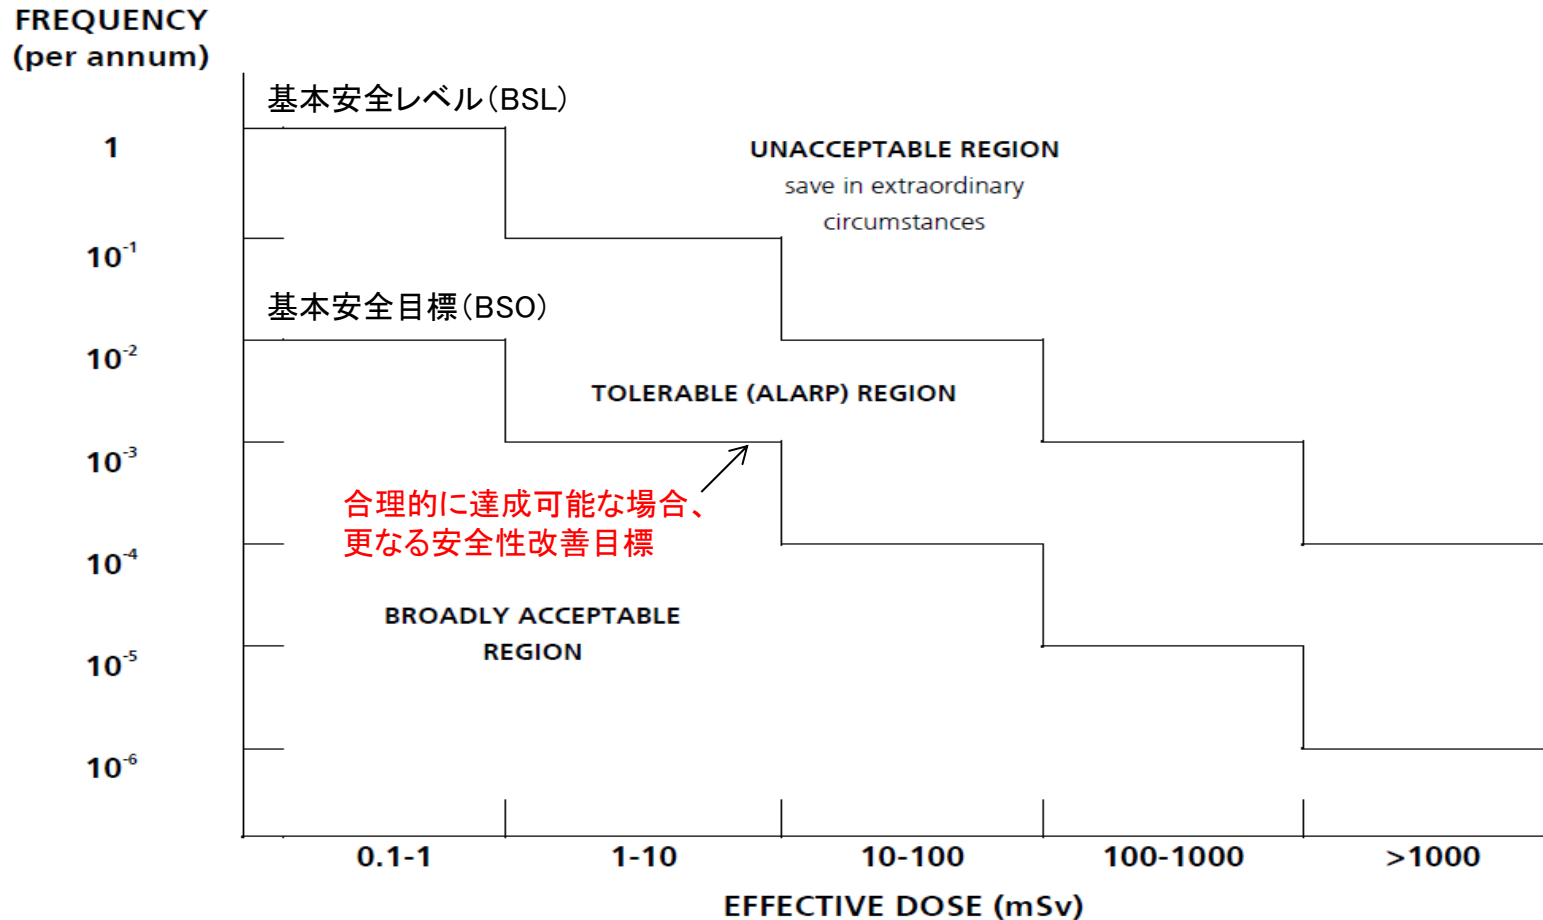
FREQUENCY (per annum)

基本安全レベル(BSL)

1

UNACCEPTABLE REGION save in extraordinary circumstances

$10^{-1}$

基本安全目標(BSO)

$10^{-2}$

TOLERABLE (ALARP) REGION

$10^{-3}$

合理的に達成可能な場合、更なる安全性改善目標

$10^{-4}$

BROADLY ACCEPTABLE REGION

$10^{-5}$

$10^{-6}$

0.1-1
1-10
10-100
100-1000
>1000

EFFECTIVE DOSE (mSv)